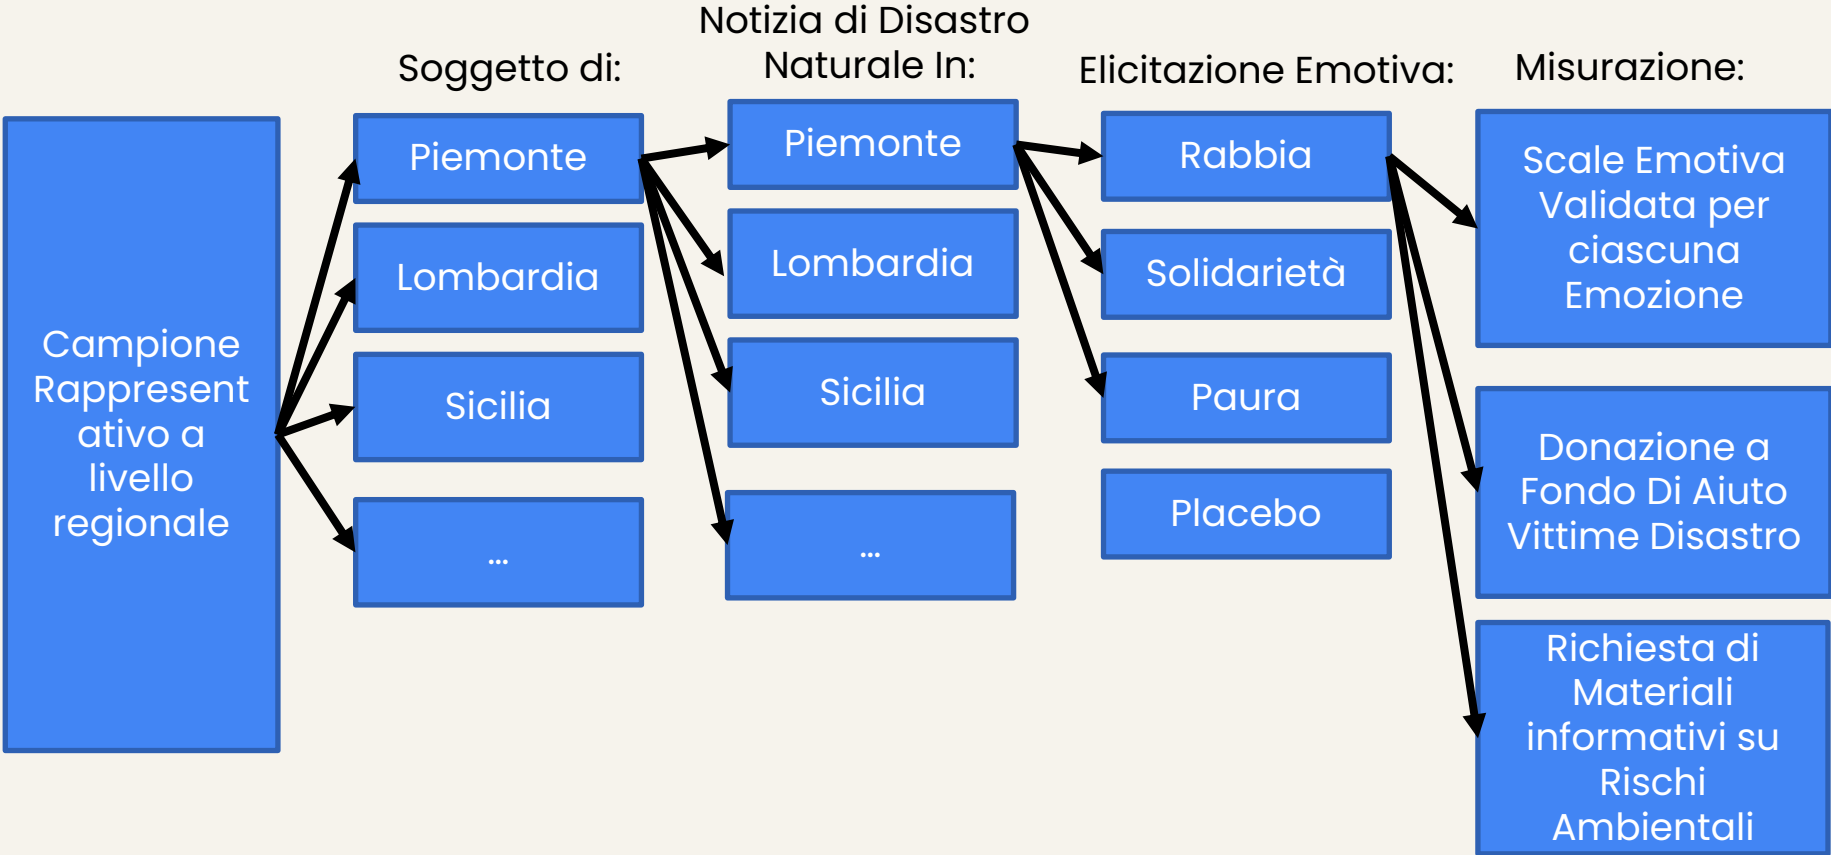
Campione Rappresentativo a livello regionale

Soggetto di:

Piemonte

Lombardia

Sicilia

...

Notizia di Disastro Naturale In:

Piemonte

Lombardia

Sicilia

...

Elicitazione Emotiva:

Rabbia

Solidarietà

Paura

Placebo

Misurazione:

Scale Emotiva Validata per ciascuna Emozione

Donazione a Fondo Di Aiuto Vittime Disastro

Richiesta di Materiali informativi su Rischi Ambientali